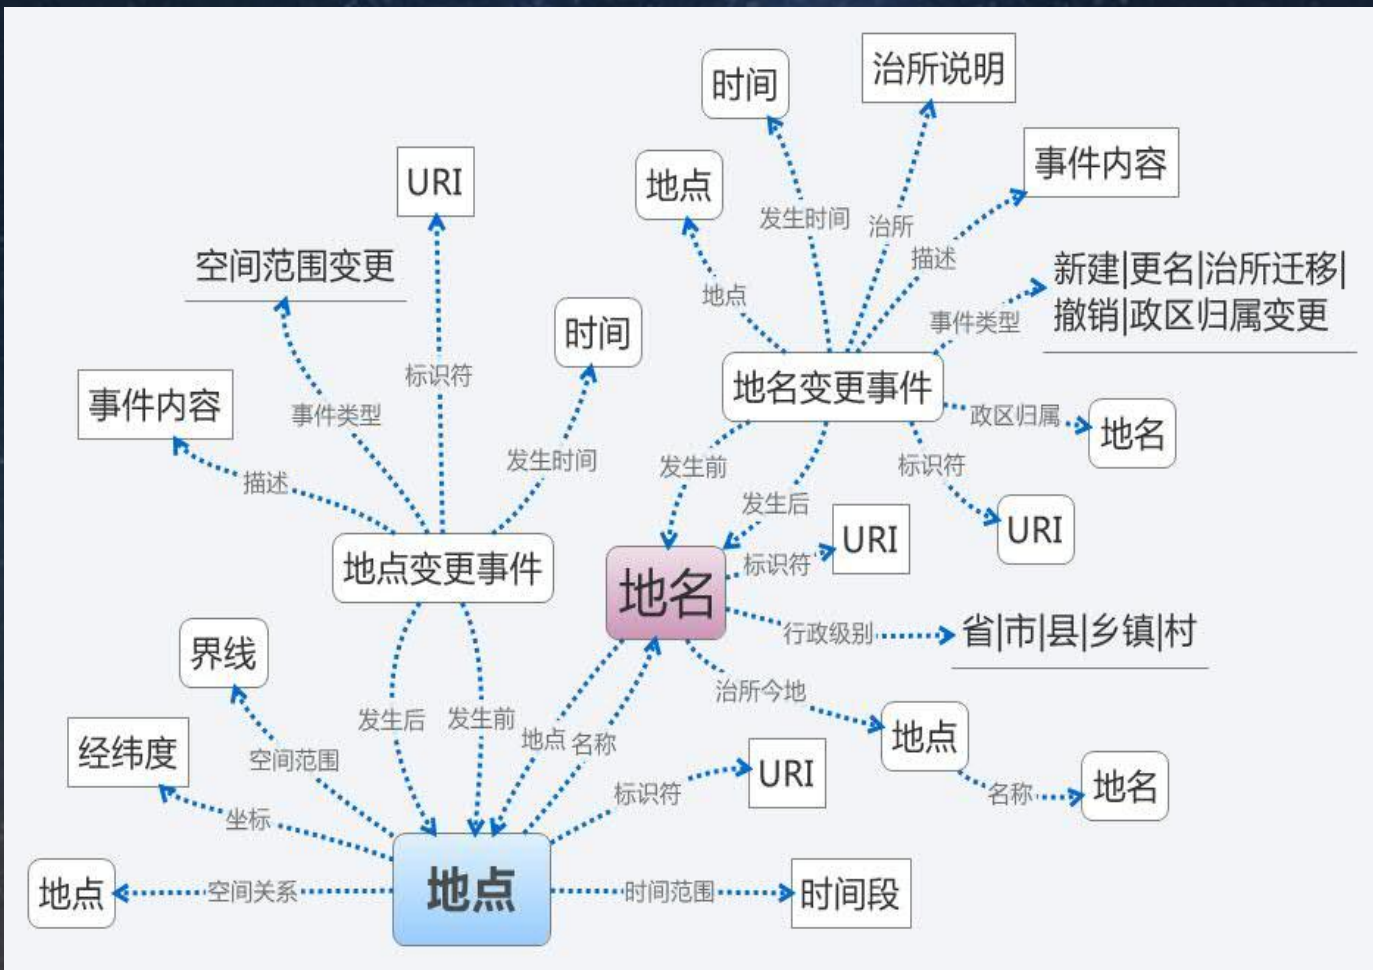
时间
治所说明
事件内容
地点
发生时间
治所
描述
URI
新建|更名|治所迁移|撤销|政区归属变更
空间范围变更
地点
事件类型
标识符
时间
事件内容
事件类型
地名变更事件
政区归属
地名
描述
发生时间
发生前
标识符
发生后
URI
地点变更事件
地名
标识符
URI
行政级别
省|市|县|乡镇|村
界线
治所今地
发生后
发生前
地点
经纬度
空间范围
地点
名称
URI
标识符
名称
地名
坐标
地点
空间关系
地点
时间范围
时间段